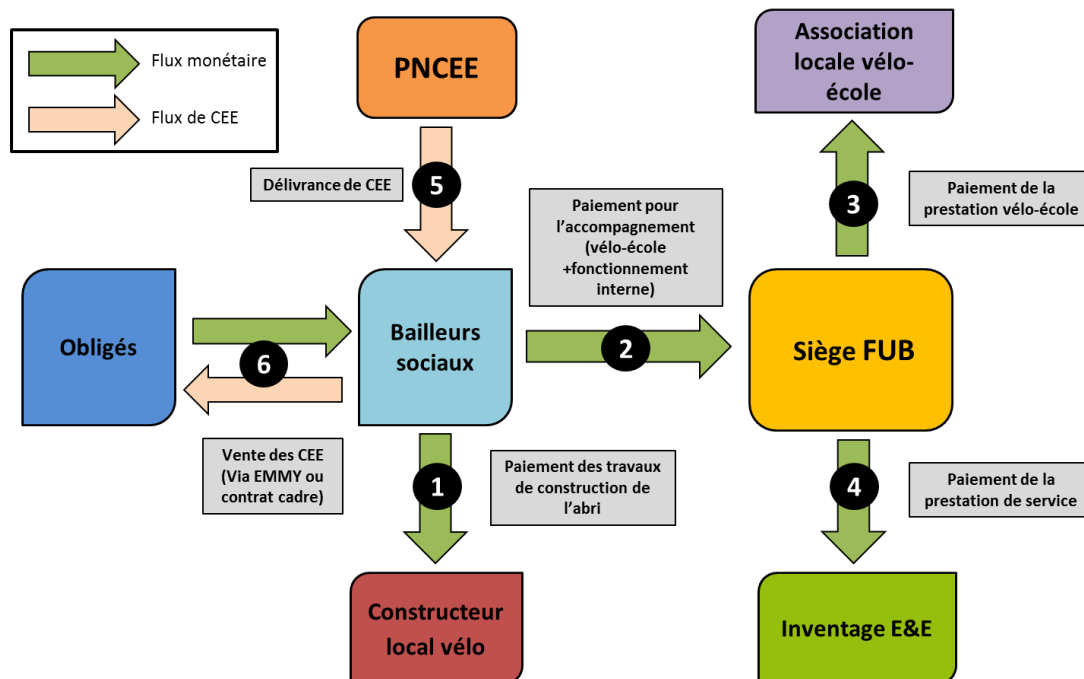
Flux monétaire

Flux de CEE

PNCEE

Association locale vélo-école

Délivrance de CEE

5

Paiement pour l'accompagnement (vélo-école +fonctionnement interne)

3

Paiement de la prestation vélo-école

Obligés

6

Bailleurs sociaux

2

Siège FUB

Vente des CEE (Via EMMY ou contrat cadre)

1

Paiement des travaux de construction de l'abri

4

Paiement de la prestation de service

Constructeur local vélo

Inventage E&E